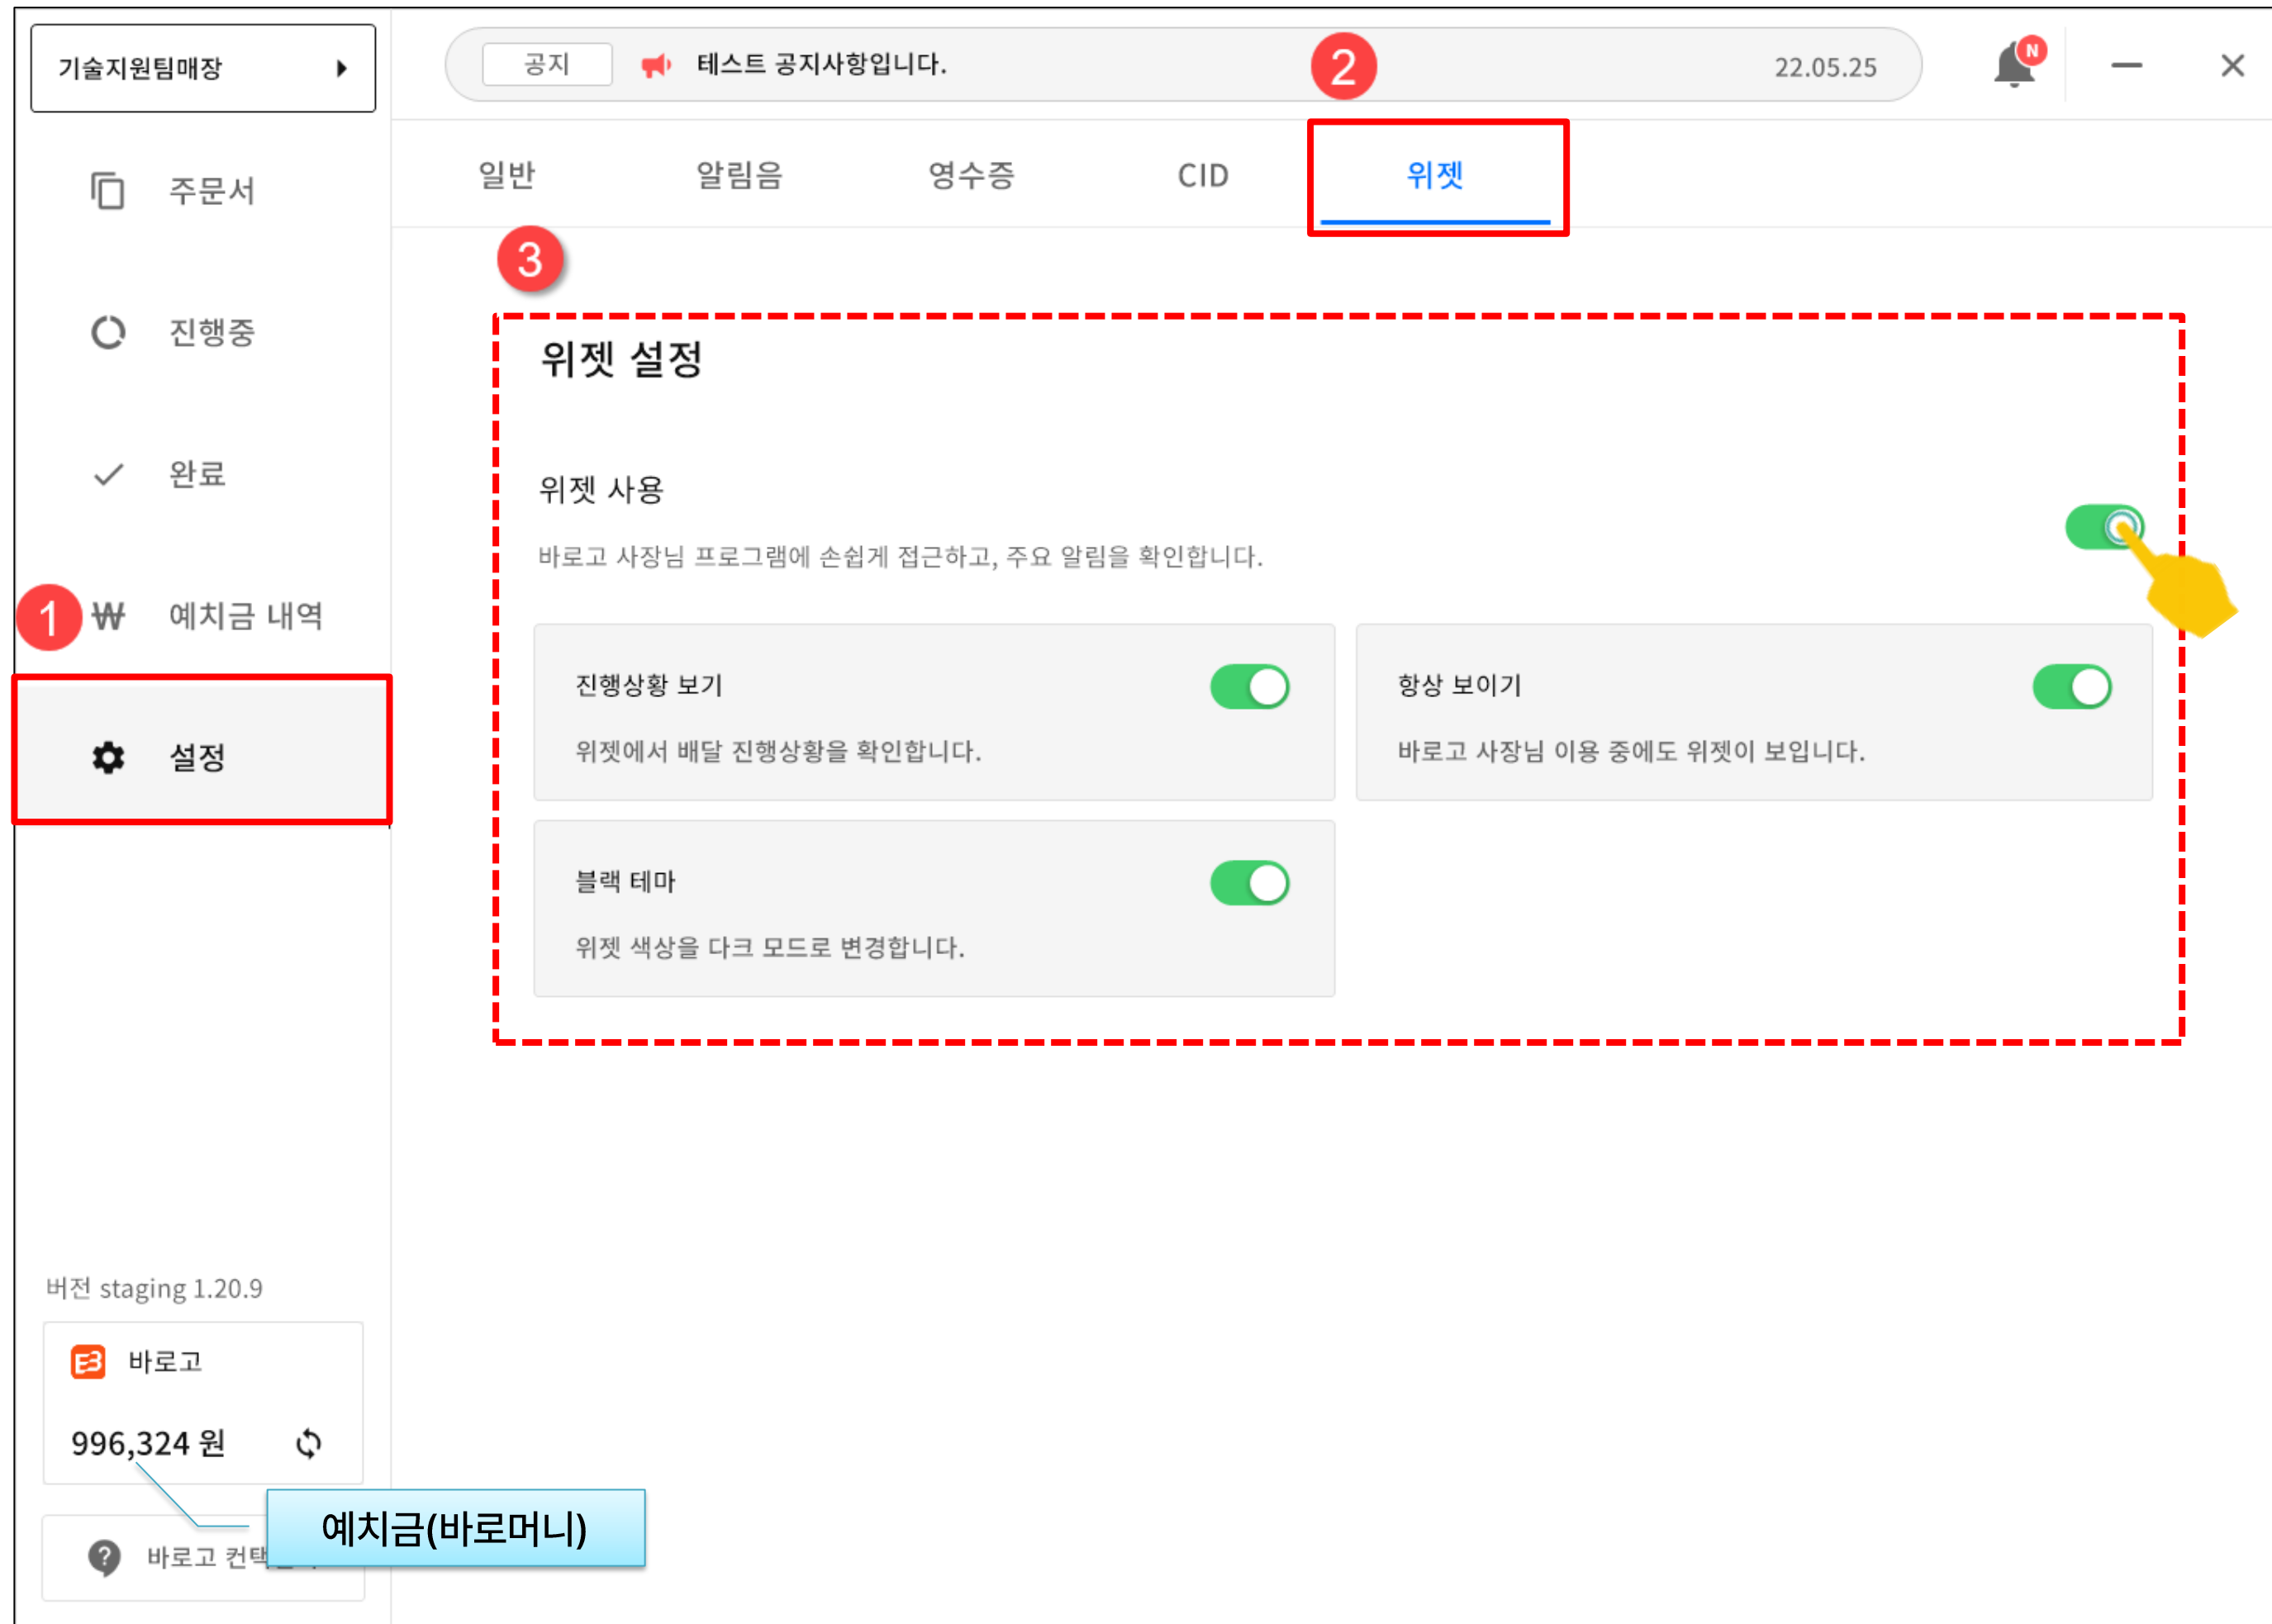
기술지원팀매장

공지 테스트 공지사항입니다. 22.05.25

N

2

일반 알림음 영수증 CID 위젯

주문서

진행중

완료

1 ₩ 예치금 내역

설정

3

위젯 설정

위젯 사용

바로고 사장님 프로그램에 손쉽게 접근하고, 주요 알림을 확인합니다.

진행상황 보기

위젯에서 배달 진행상황을 확인합니다.

항상 보이기

바로고 사장님 이용 중에도 위젯이 보입니다.

블랙 테마

위젯 색상을 다크 모드로 변경합니다.

버전 staging 1.20.9

바로고

996,324 원

예치금(바로머니)

바로고 컨택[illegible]